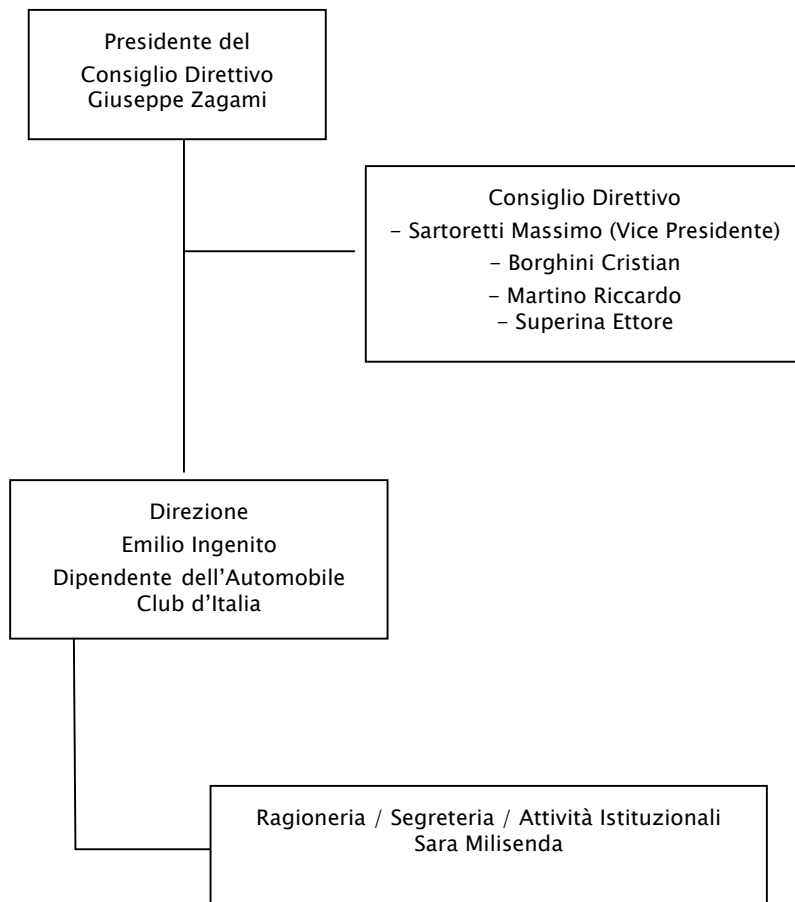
Presidente del
Consiglio Direttivo
Giuseppe Zagami

Consiglio Direttivo
- Sartoretti Massimo (Vice Presidente)
- Borghini Cristian
- Martino Riccardo
- Superina Ettore

Direzione
Emilio Ingenito
Dipendente dell'Automobile Club d'Italia

Ragioneria / Segreteria / Attività Istituzionali
Sara Milisenda